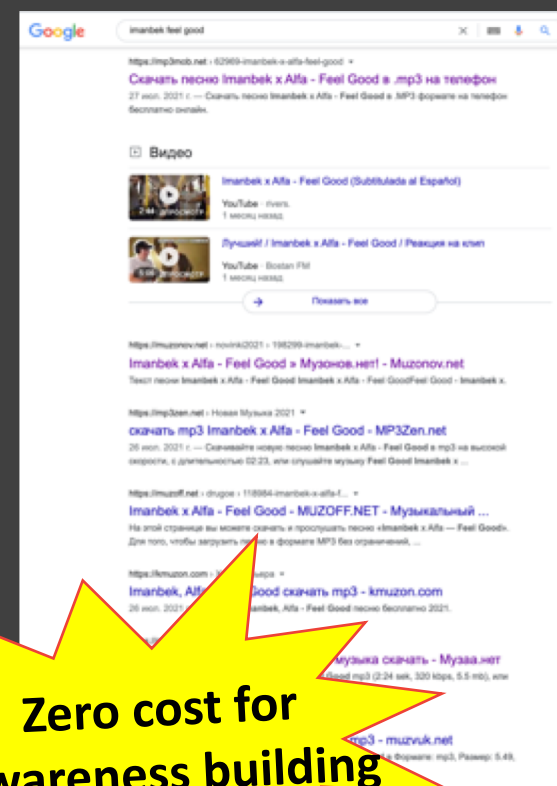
Google

imanbek feel good

https://mp3mob.net › 62969-imanbek-x-alfa-feel-good

Скачать песню Imanbek x Alfa - Feel Good в .mp3 на телефон

27 июл. 2021 г. — Скачать песню Imanbek x Alfa - Feel Good в .MP3 формате на телефон бесплатно онлайн.

Видео

Imanbek x Alfa - Feel Good (Subtitulada al Español)

YouTube · rivers.
1 месяц назад

Лучший! / Imanbek x Alfa - Feel Good / Реакция на клип

YouTube · Bostan FM
1 месяц назад

Показать все

https://muzonov.net › novinki2021 › 198299-imanbek-...

Imanbek x Alfa - Feel Good » Музонов.нет! - Muzonov.net

Текст песни Imanbek x Alfa - Feel Good Imanbek x Alfa - Feel GoodFeel Good - Imanbek x.

https://mp3zen.net › Новая Музыка 2021

скачать mp3 Imanbek x Alfa - Feel Good - MP3Zen.net

26 июл. 2021 г. — Скачивайте новую песню Imanbek x Alfa - Feel Good в mp3 на высокой скорости, с длительностью 02:23, или слушайте музыку Feel Good Imanbek x ...

https://muzoff.net › drugoe › 118984-imanbek-x-alfa-f...

Imanbek x Alfa - Feel Good - MUZOFF.NET - Музыкальный ...

На этой странице вы можете скачать и прослушать песню «Imanbek x Alfa — Feel Good». Для того, чтобы загрузить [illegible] в формате MP3 без ограничений, ...

https://kmuzon.com › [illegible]

Imanbek, Alf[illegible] Good скачать mp3 - kmuzon.com

26 июл. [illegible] Imanbek, Alfa - Feel Good песню бесплатно 2021.

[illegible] музыка скачать - Музаа.нет

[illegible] Good mp3 (2:24 sek, 320 kbps, 5.5 mb), или

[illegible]mp3 - muzvuk.net

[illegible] Формате: mp3, Размер: 5.49,

Zero cost for
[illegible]wareness building